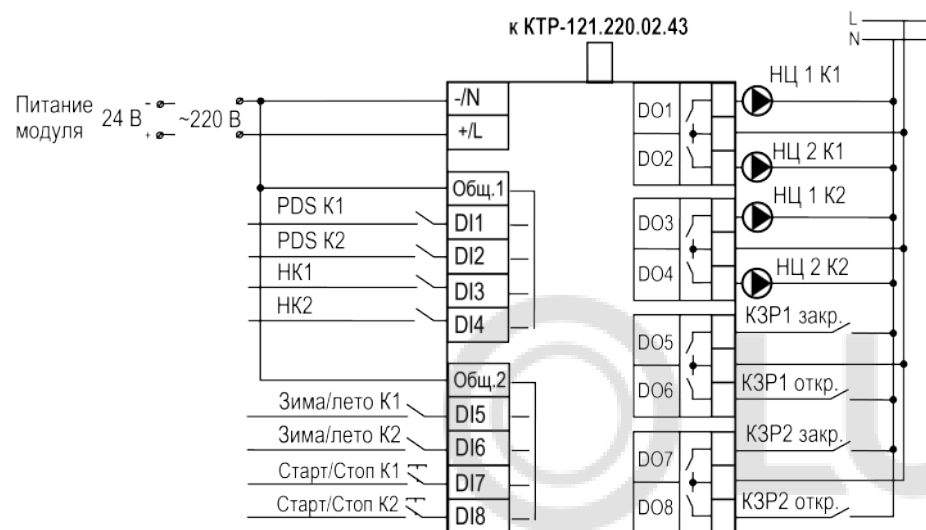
к КТР-121.220.02.43

L
N

Питание модуля 24 В - + ~220 В

-/N
+/L
Общ.1
DI1
DI2
DI3
DI4
Общ.2
DI5
DI6
DI7
DI8

PDS К1
PDS К2
НК1
НК2
Зима/лето К1
Зима/лето К2
Старт/Стоп К1
Старт/Стоп К2

DO1
DO2
DO3
DO4
DO5
DO6
DO7
DO8

НЦ 1 К1
НЦ 2 К1
НЦ 1 К2
НЦ 2 К2
КЗР1 закр.
КЗР1 откр.
КЗР2 закр.
КЗР2 откр.